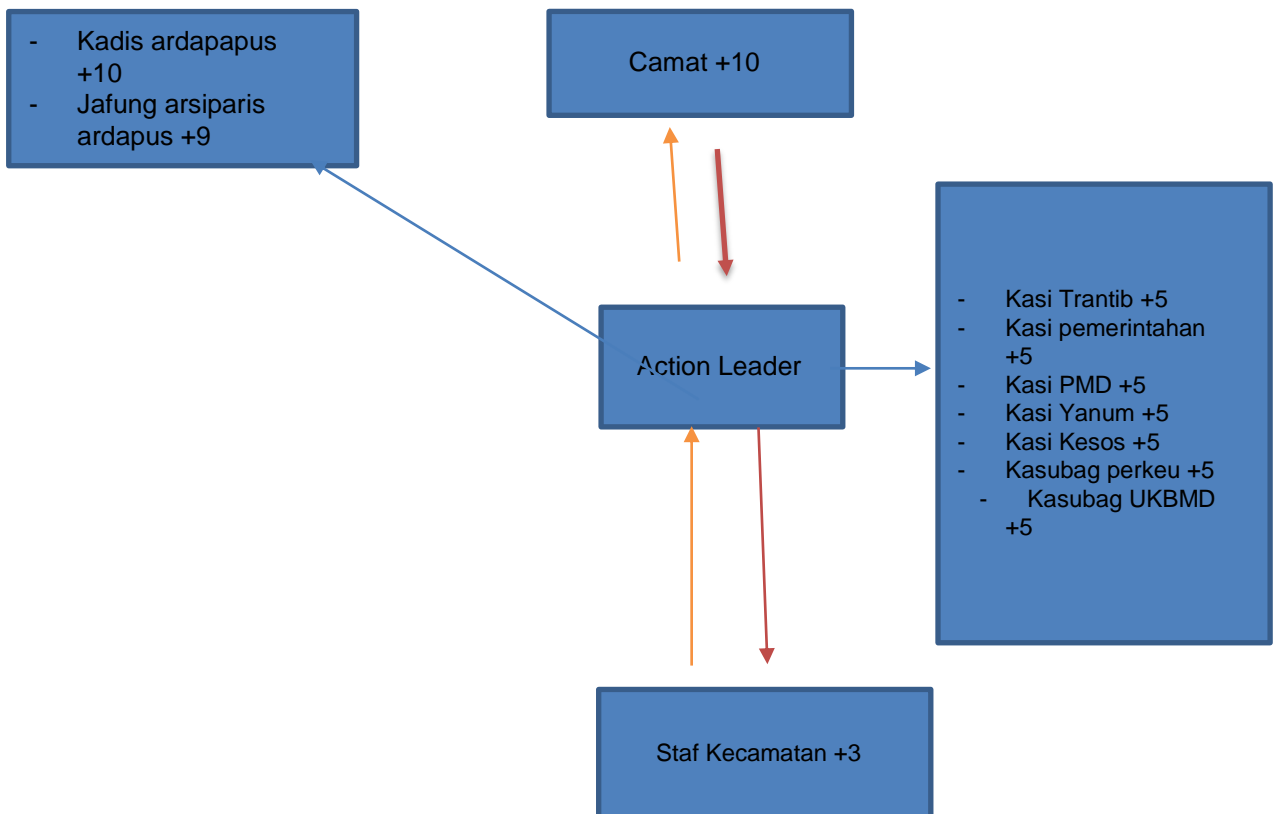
- Kadis ardapapus +10
- Jafung arsiparis ardapus +9

Camat +10

Action Leader

- Kasi Trantib +5
- Kasi pemerintahan +5
- Kasi PMD +5
- Kasi Yanum +5
- Kasi Kesos +5
- Kasubag perkeu +5
- Kasubag UKBMD +5

Staf Kecamatan +3